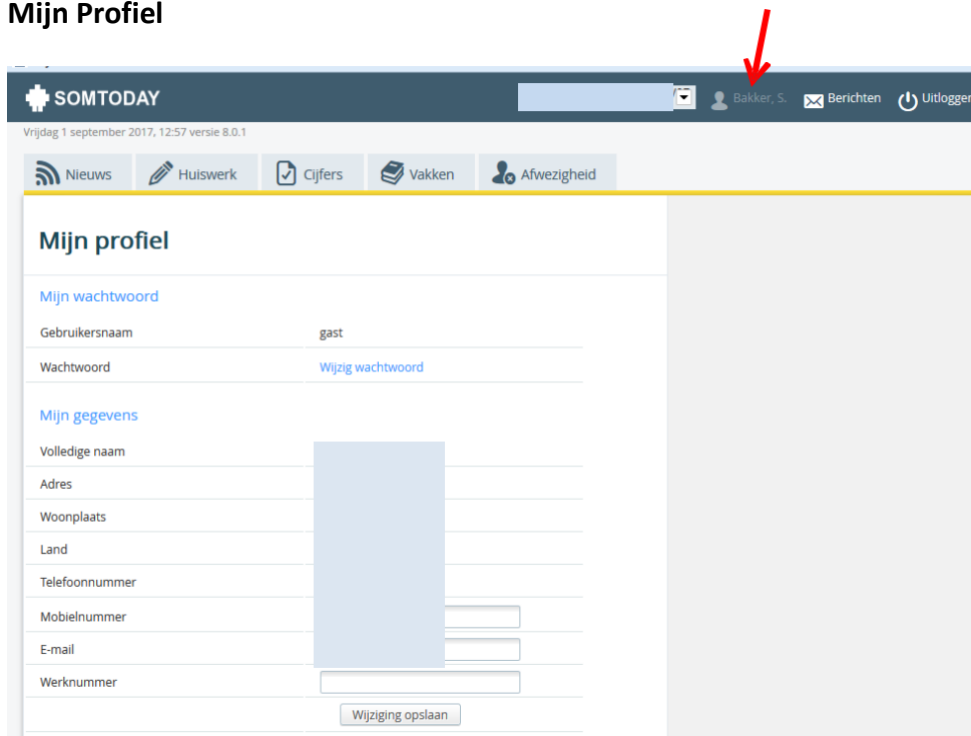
Mijn Profiel

SOMTODAY

Bakker, S. Berichten Uitloggen

Vrijdag 1 september 2017, 12:57 versie 8.0.1

Nieuws Huiswerk Cijfers Vakken Afwezigheid

Mijn profiel

Mijn wachtwoord

| | |
|---|---|
| Gebruikersnaam | gast |
| Wachtwoord | Wijzig wachtwoord |

Mijn gegevens

| | |
|---|---|
| Volledige naam | |
| Adres | |
| Woonplaats | |
| Land | |
| Telefoonnummer | |
| Mobielnummer | |
| E-mail | |
| Werknummer | |

Wijziging opslaan